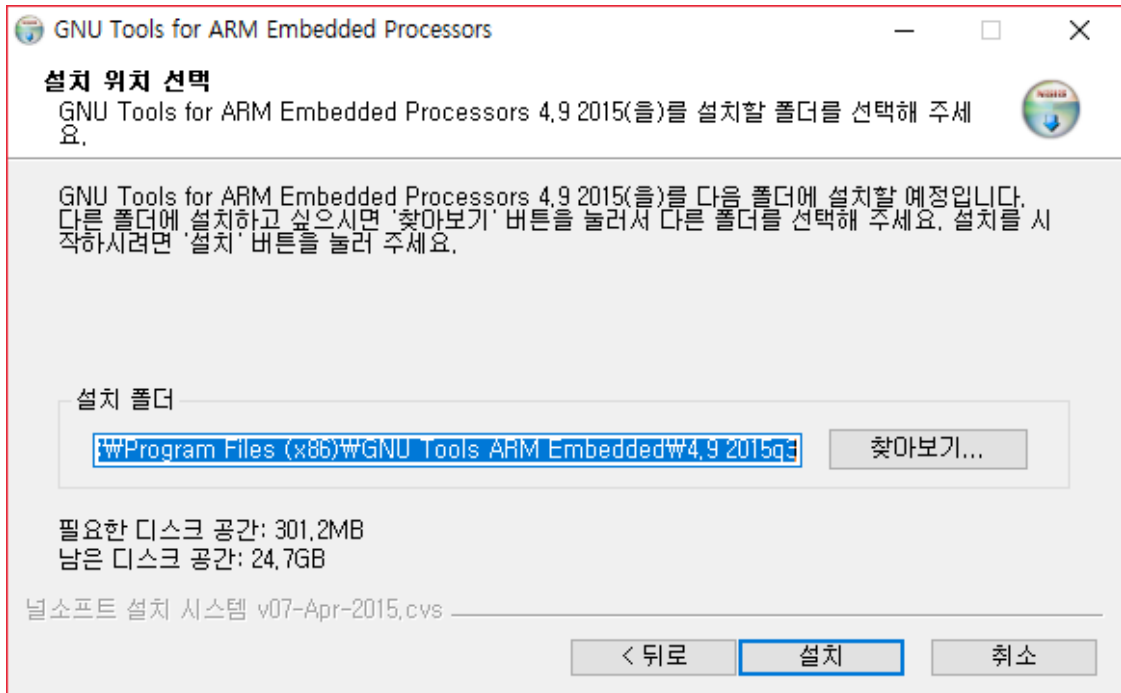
GNU Tools for ARM Embedded Processors

설치 위치 선택
GNU Tools for ARM Embedded Processors 4.9 2015(을)를 설치할 폴더를 선택해 주세요.

GNU Tools for ARM Embedded Processors 4.9 2015(을)를 다음 폴더에 설치할 예정입니다. 다른 폴더에 설치하고 싶으시면 '찾아보기' 버튼을 눌러서 다른 폴더를 선택해 주세요. 설치를 시작하시려면 '설치' 버튼을 눌러 주세요.

설치 폴더
₩Program Files (x86)₩GNU Tools ARM Embedded₩4.9 2015q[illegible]
찾아보기...

필요한 디스크 공간: 301.2MB
남은 디스크 공간: 24.7GB

널소프트 설치 시스템 v07-Apr-2015.cvs

< 뒤로
설치
취소